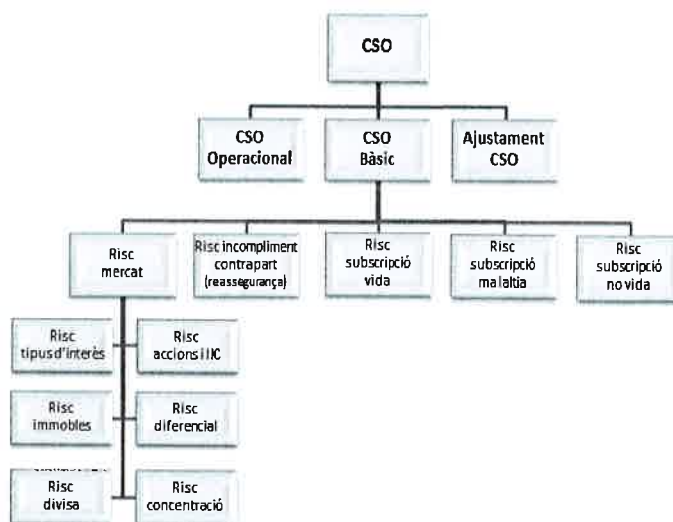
CSO

CSO Operacional

CSO Bàsic

Ajustament CSO

Risc mercat

Risc incompliment contrapart (reassegurança)

Risc subscripció vida

Risc subscripció malaltia

Risc subscripció no vida

Risc tipus d'interès

Risc accions i IIC

Risc immobles

Risc diferencial

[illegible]

Risc divisa

Risc concentració